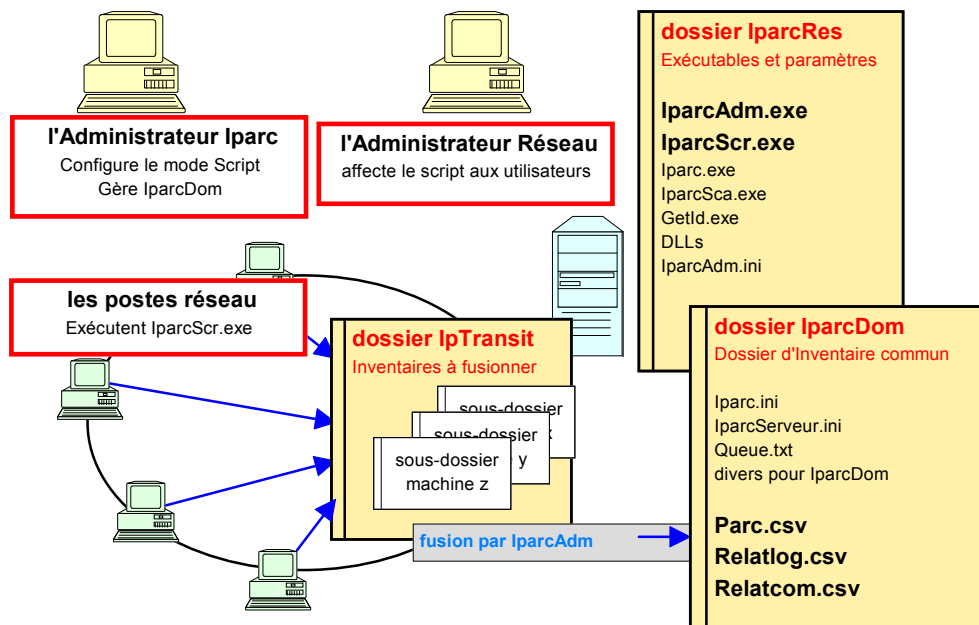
l'Administrateur Iparc
Configure le mode Script
Gère IparcDom

l'Administrateur Réseau
affecte le script aux utilisateurs

les postes réseau
Exécutent IparcScr.exe

dossier IparcRes
Exécutables et paramètres

IparcAdm.exe
IparcScr.exe
Iparc.exe
IparcSca.exe
GetId.exe
DLLs
IparcAdm.ini

dossier IpTransit
Inventaires à fusionner

sous-dossier x
sous-dossier y
sous-dossier machine z

fusion par IparcAdm

dossier IparcDom
Dossier d'Inventaire commun

Iparc.ini
IparcServeur.ini
Queue.txt
divers pour IparcDom

Parc.csv
Relatlog.csv
Relatcom.csv